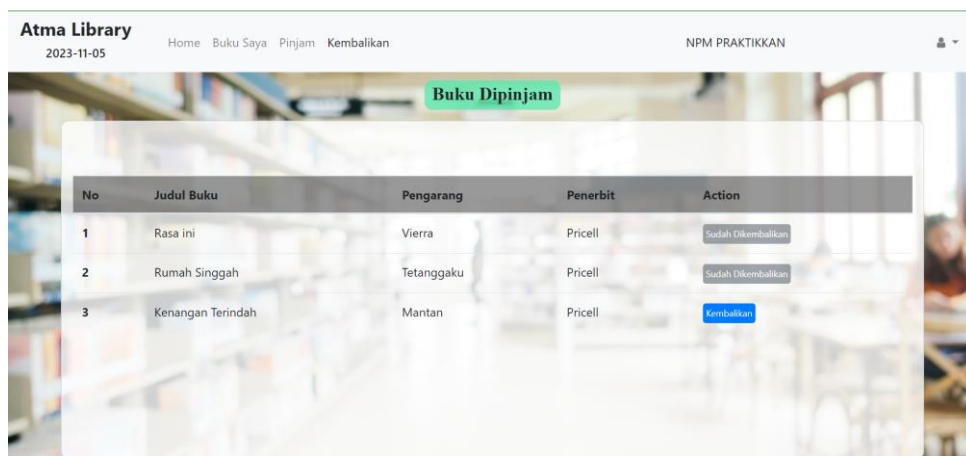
Atma Library
2023-11-05

Home Buku Saya Pinjam Kembalikan

NPM PRAKTIKKAN

Buku Dipinjam

| No | Judul Buku | Pengarang | Penerbit | Action |
|---|---|---|---|---|
| 1 | Rasa ini | Vierra | Pricell | Sudah Dikembalikan |
| 2 | Rumah Singgah | Tetanggaku | Pricell | Sudah Dikembalikan |
| 3 | Kenangan Terindah | Mantan | Pricell | Kembalikan |